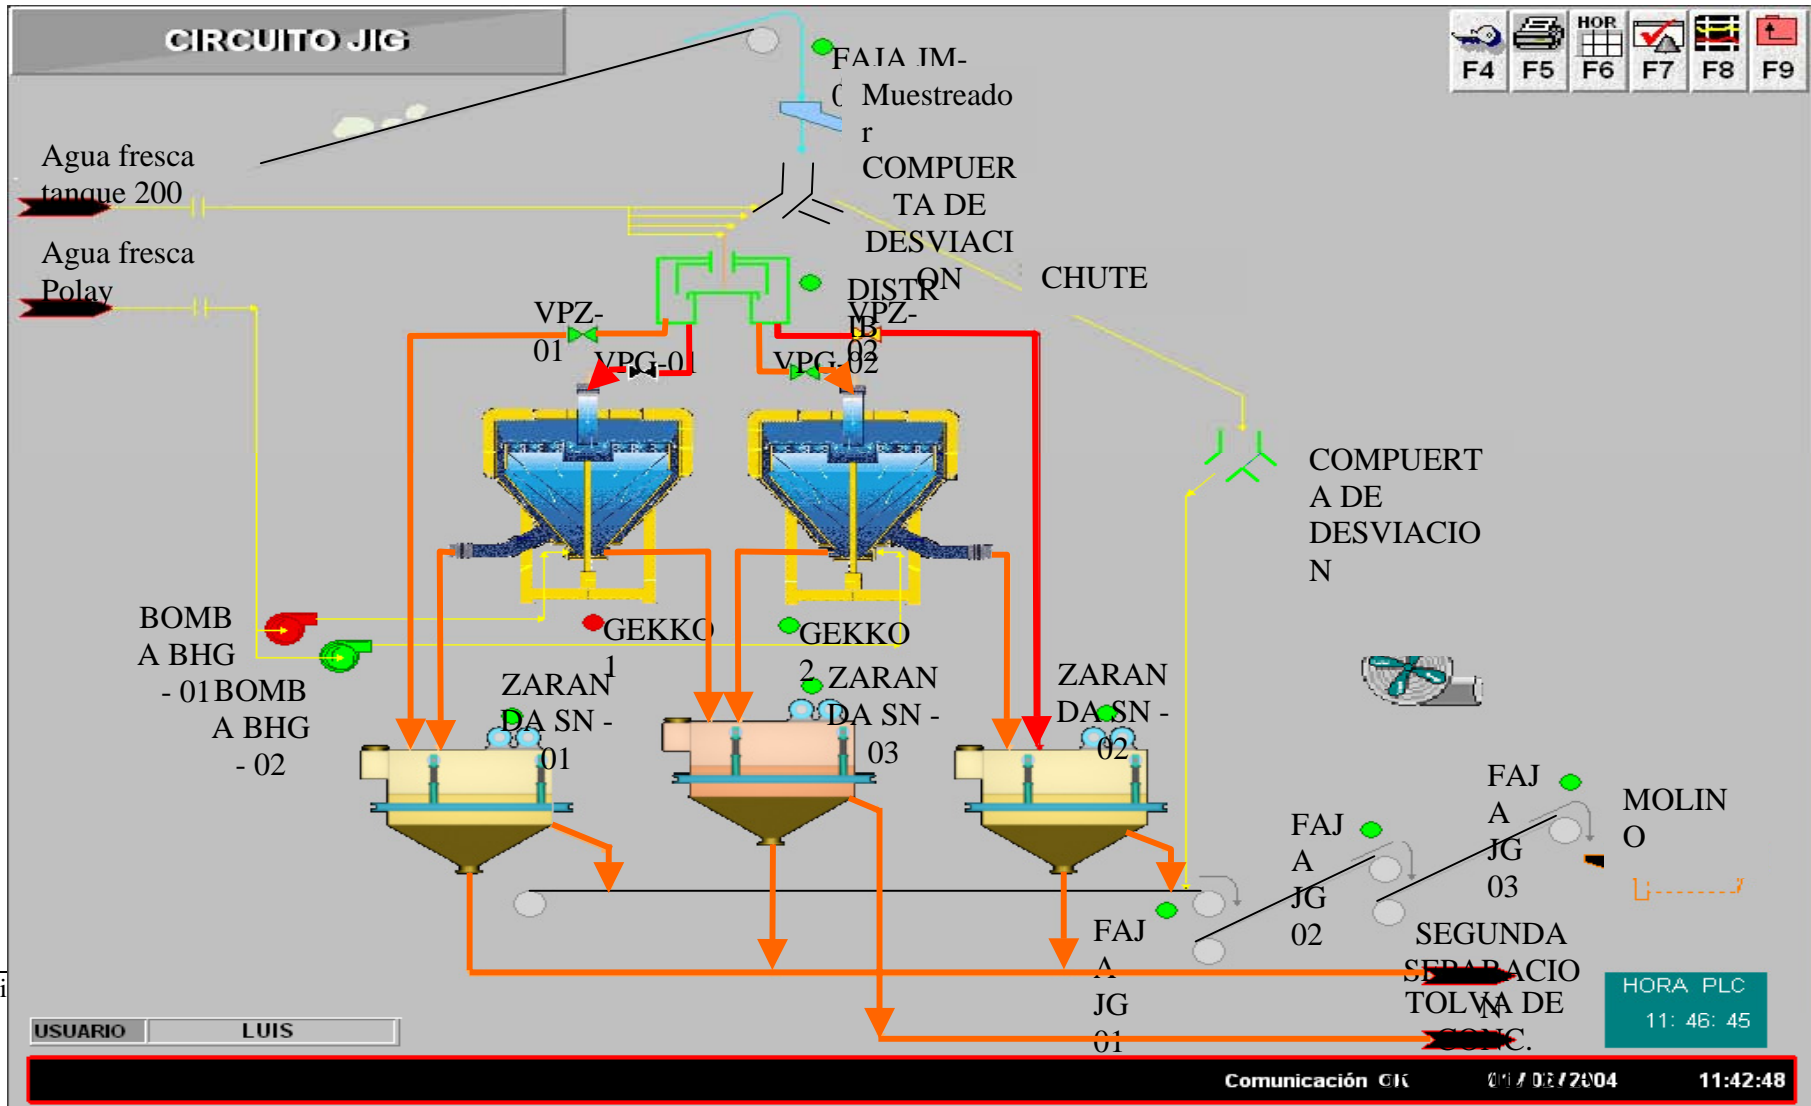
CIRCUITO JIG

F4 F5 HOR F6 F7 F8 F9

FAJA IM-0

Muestreador

COMPUERTA DE DESVIACION

CHUTE

Agua fresca tanque 200

Agua fresca Polay

DISTRIB

VPZ-01

VPZ-02

VPG-01

VPG-02

COMPUERTA DE DESVIACION

BOMBA BHG - 01

BOMBA BHG - 02

GEKKO 1

GEKKO 2

ZARANDA SN - 01

ZARANDA SN - 03

ZARANDA SN - 02

FAJA JG 03

MOLINO

FAJA JG 02

FAJA JG 01

SEGUNDA SEPARACION

TOLVA DE CONC.

HORA PLC
11: 46: 45

USUARIO LUIS

Comunicación OK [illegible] 11:42:48